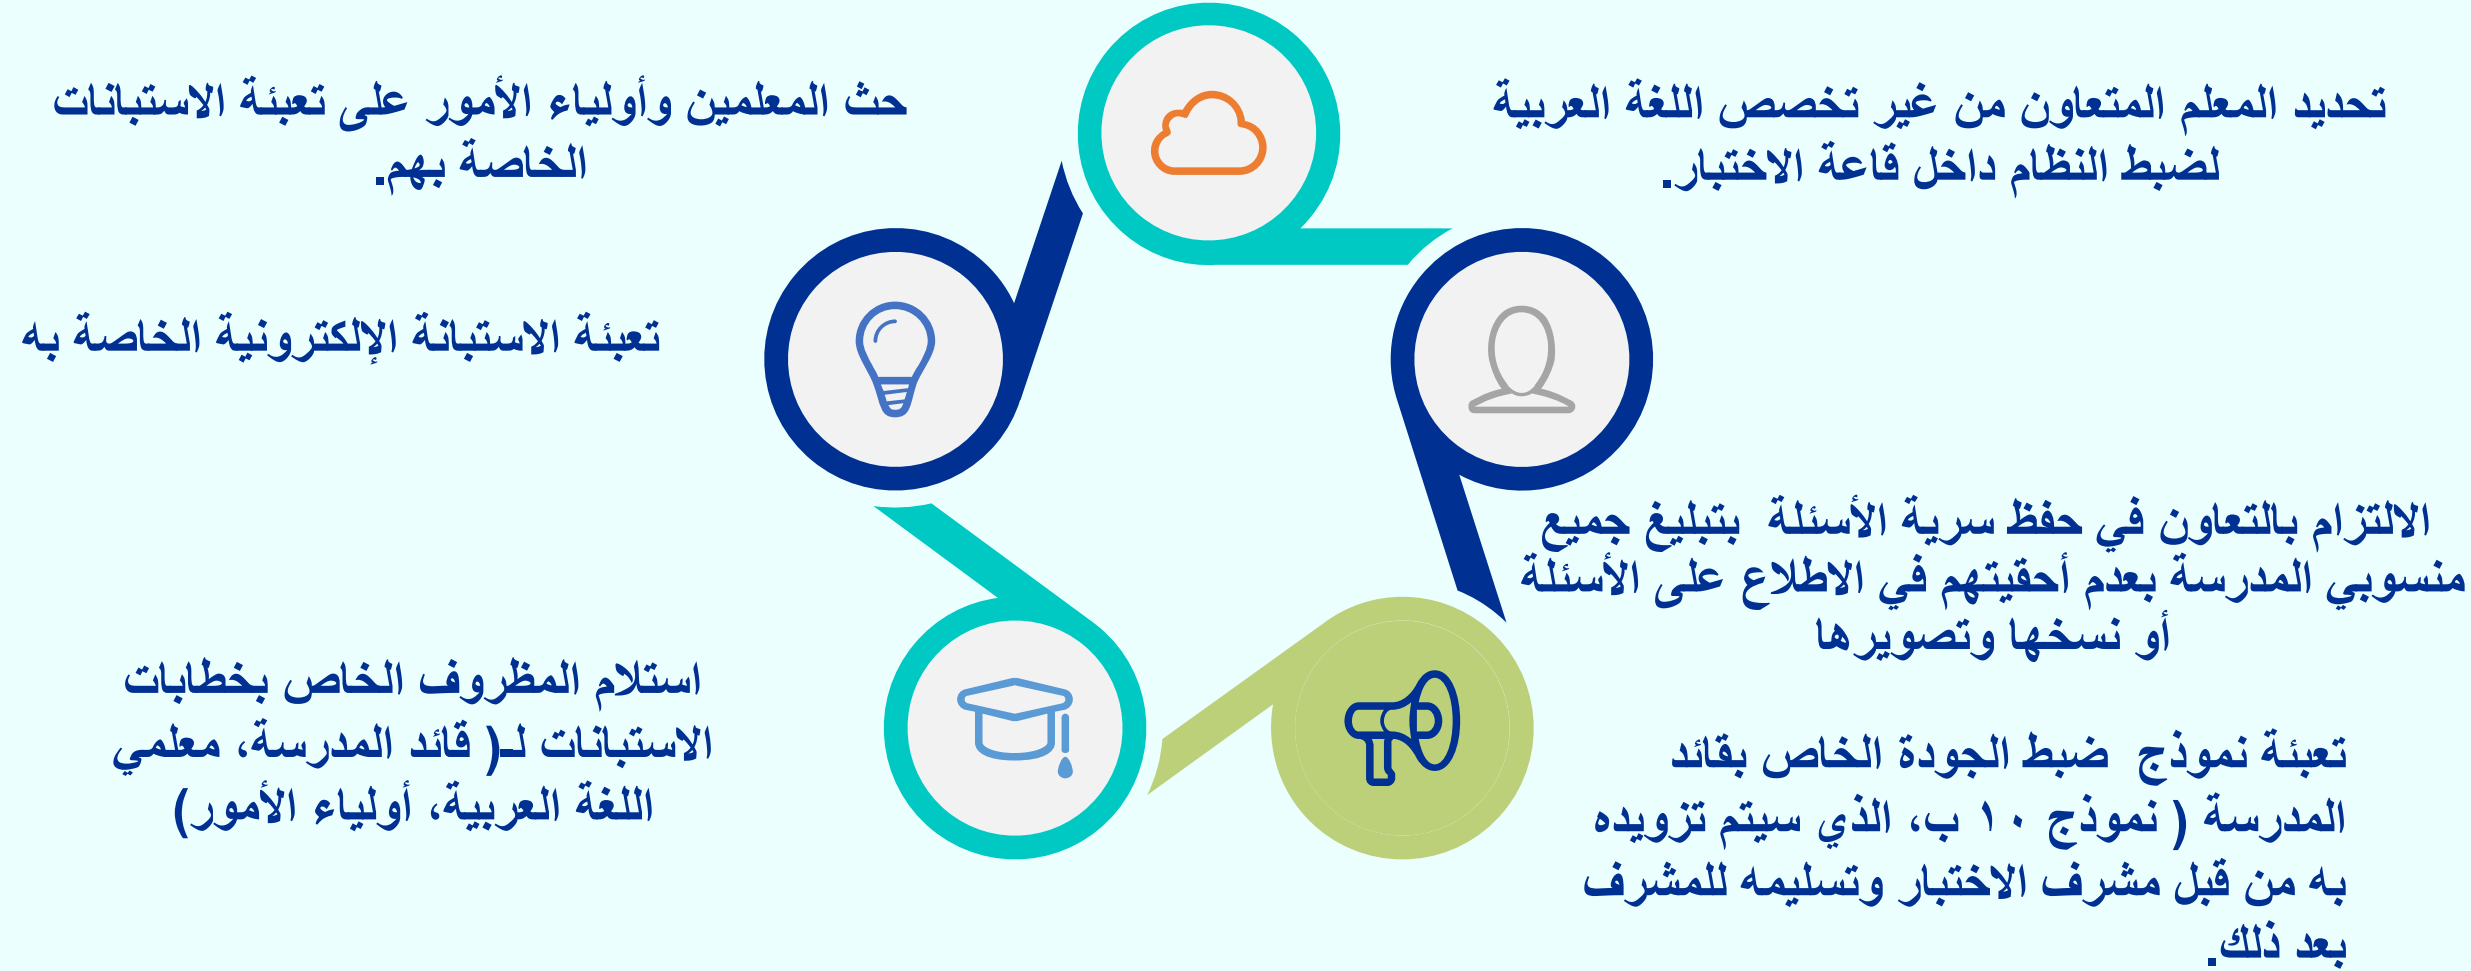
تحديد المعلم المتعاون من غير تخصص اللغة العربية لضبط النظام داخل قاعة الاختبار.

حث المعلمين وأولياء الأمور على تعبئة الاستبانات الخاصة بهم.

تعبئة الاستبانة الإلكترونية الخاصة به

الالتزام بالتعاون في حفظ سرية الأسئلة بتبليغ جميع منسوبي المدرسة بعدم أحقيتهم في الاطلاع على الأسئلة أو نسخها وتصويرها

استلام المظروف الخاص بخطابات الاستبانات لـ( قائد المدرسة، معلمي اللغة العربية، أولياء الأمور)

تعبئة نموذج ضبط الجودة الخاص بقائد المدرسة ( نموذج ١٠ ب، الذي سيتم تزويده به من قبل مشرف الاختبار وتسليمه للمشرف بعد ذلك.